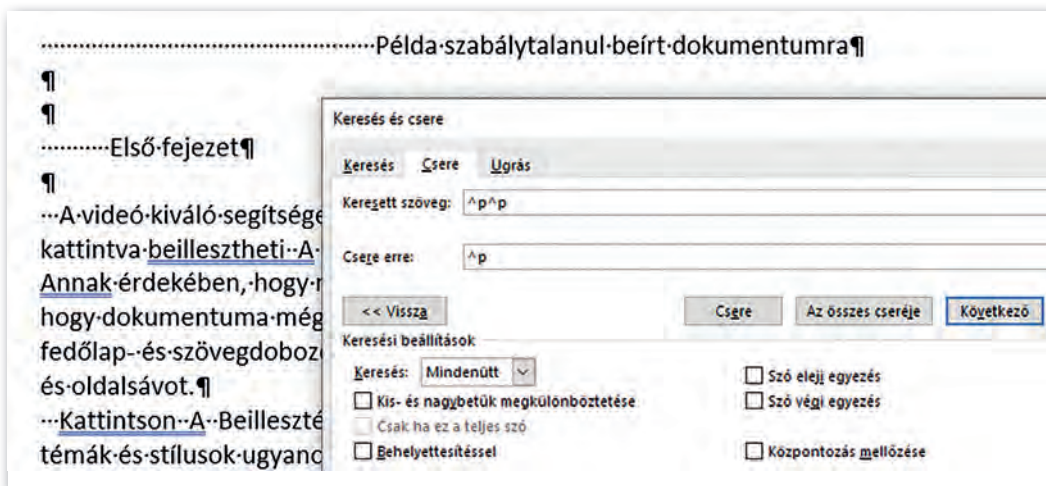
··························Példa·szabálytalanul·beírt·dokumentumra¶
¶
¶
··········Első·fejezet¶
¶
···A·videó·kiváló·segítsége
kattintva·beillesztheti··A·
Annak·érdekében,·hogy·
hogy·dokumentuma·még
fedőlap-·és·szövegdoboz
és·oldalsávot.¶
···Kattintson··A··Beilleszté
témák·és·stílusok·ugyanc

Keresés és csere

Keresés Csere Ugrás

Keresett szöveg: ^p^p

Csere erre: ^p

<< Vissza

Csere Az összes cseréje Következő

Keresési beállítások

Keresés: Mindenütt

Kis- és nagybetűk megkülönböztetése
Csak ha ez a teljes szó
Behelyettesítéssel

Szó eleji egyezés
Szó végi egyezés
Központozás mellőzése